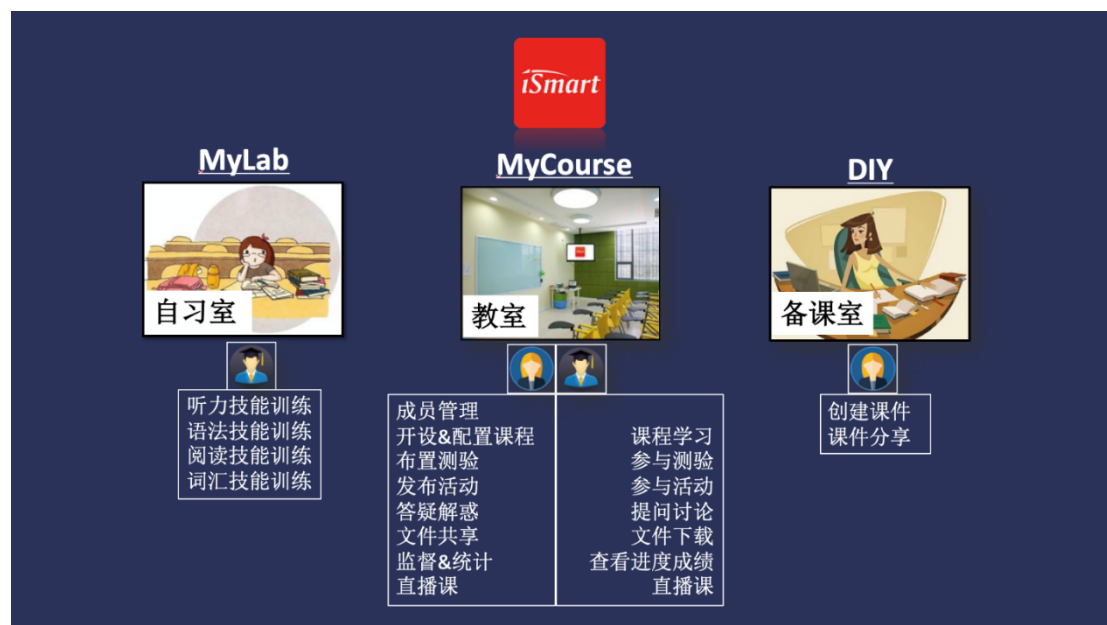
iSmart

MyLab

自习室

听力技能训练
语法技能训练
阅读技能训练
词汇技能训练

MyCourse

教室

| 成员管理 | 课程学习 |
|---|---|
| 开设&配置课程 | 参与测验 |
| 布置测验 | 参与活动 |
| 发布活动 | 提问讨论 |
| 答疑解惑 | 文件下载 |
| 文件共享 | 查看进度成绩 |
| 监督&统计 | 直播课 |
| 直播课 | |

DIY

备课室

创建课件
课件分享